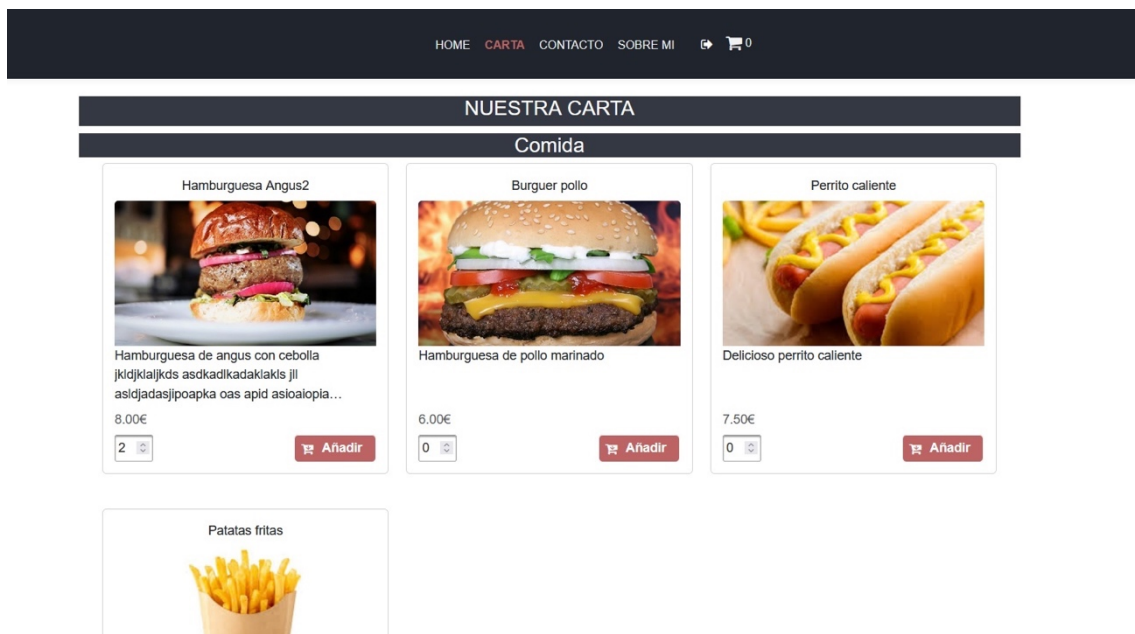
HOME CARTA CONTACTO SOBRE MI 0

NUESTRA CARTA

Comida

Hamburguesa Angus2

Hamburguesa de angus con cebolla jkldjklaljkds asdkadlkadaklakls jll asldjadasjipoapka oas apid asioaiopia...

8.00€

2

Añadir

Burguer pollo

Hamburguesa de pollo marinado

6.00€

0

Añadir

Perrito caliente

Delicioso perrito caliente

7.50€

0

Añadir

Patatas fritas